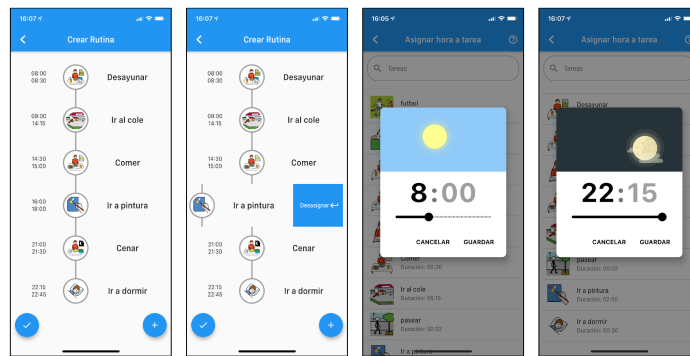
16:07

Crear Rutina

08:00
08:30
Desayunar

09:00
14:15
Ir al cole

14:30
15:00
Comer

16:00
18:00
Ir a pintura

21:00
21:30
Cenar

22:15
22:45
Ir a dormir

16:07

Crear Rutina

08:00
08:30
Desayunar

09:00
14:15
Ir al cole

14:30
15:00
Comer

Ir a pintura

Desasignar

21:00
21:30
Cenar

22:15
22:45
Ir a dormir

16:05

Asignar hora a tarea

Tareas

futbol

8:00

CANCELAR GUARDAR

pasear
Duración: 00:30

Ir al cole
Duración: 05:15

pasear
Duración: 00:30

Ir a pintura

16:07

Asignar hora a tarea

Tareas

Desayunar

22:15

CANCELAR GUARDAR

pasear
Duración: 00:30

Ir a pintura
Duración: 02:00

Ir a dormir
Duración: 00:30